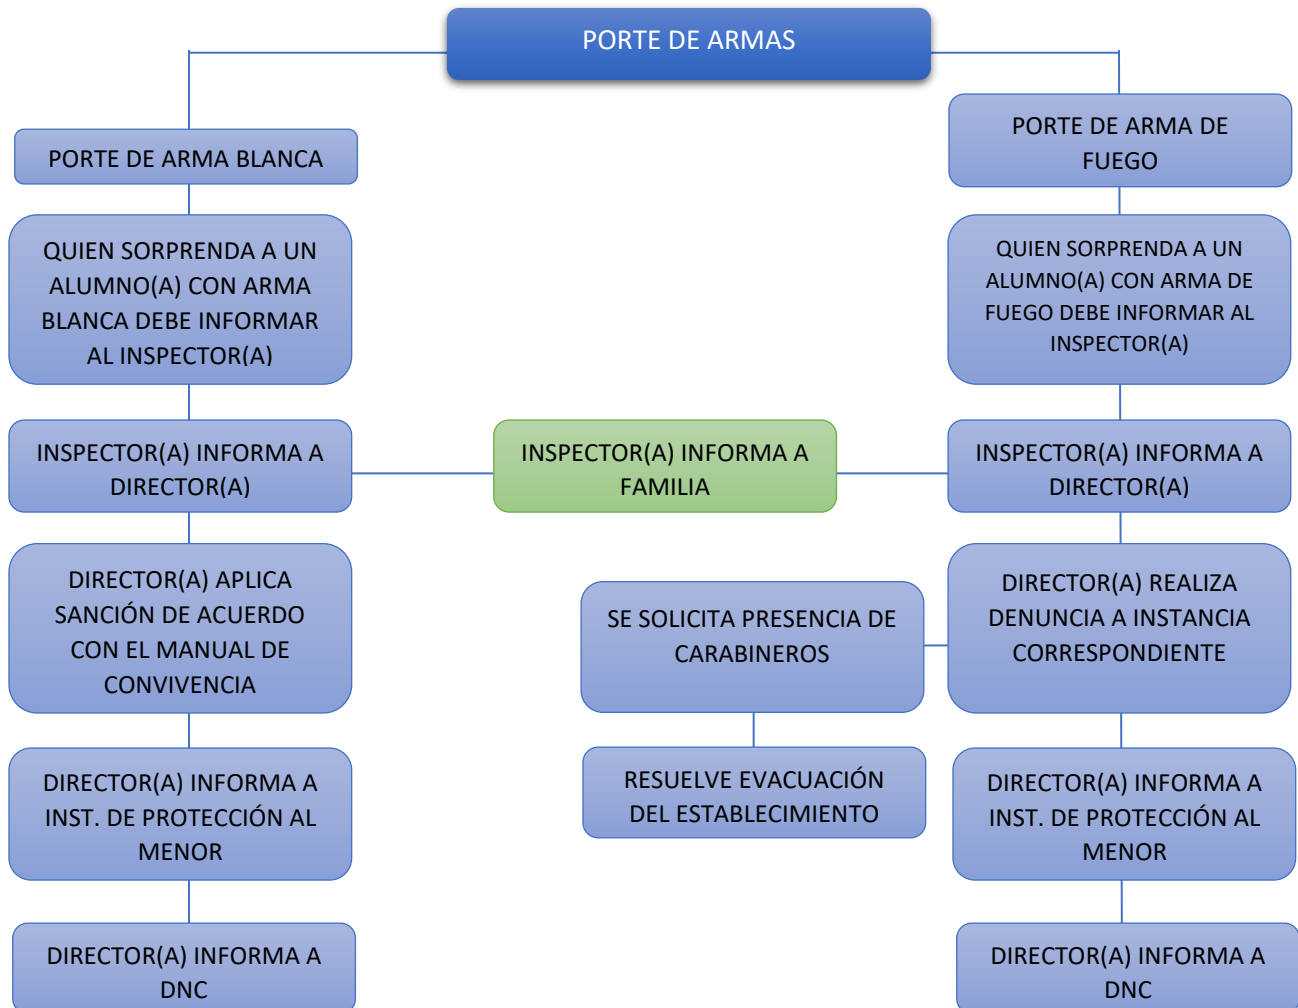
PORTE DE ARMAS

PORTE DE ARMA BLANCA

QUIEN SORPRENDA A UN ALUMNO(A) CON ARMA BLANCA DEBE INFORMAR AL INSPECTOR(A)

INSPECTOR(A) INFORMA A DIRECTOR(A)

DIRECTOR(A) APLICA SANCIÓN DE ACUERDO CON EL MANUAL DE CONVIVENCIA

DIRECTOR(A) INFORMA A INST. DE PROTECCIÓN AL MENOR

DIRECTOR(A) INFORMA A DNC

INSPECTOR(A) INFORMA A FAMILIA

SE SOLICITA PRESENCIA DE CARABINEROS

RESUELVE EVACUACIÓN DEL ESTABLECIMIENTO

PORTE DE ARMA DE FUEGO

QUIEN SORPRENDA A UN ALUMNO(A) CON ARMA DE FUEGO DEBE INFORMAR AL INSPECTOR(A)

INSPECTOR(A) INFORMA A DIRECTOR(A)

DIRECTOR(A) REALIZA DENUNCIA A INSTANCIA CORRESPONDIENTE

DIRECTOR(A) INFORMA A INST. DE PROTECCIÓN AL MENOR

DIRECTOR(A) INFORMA A DNC